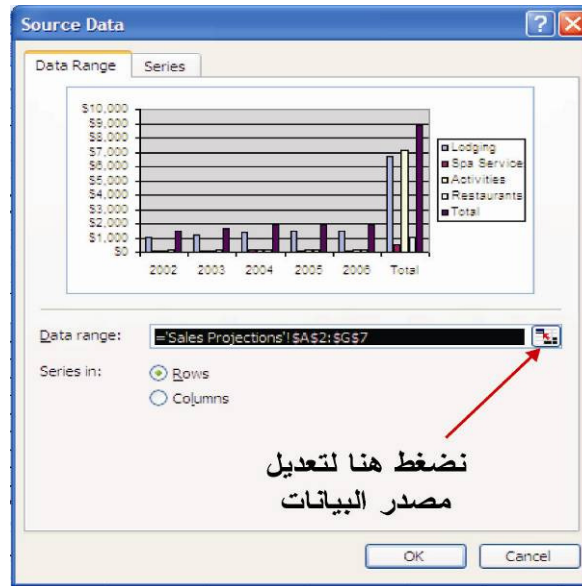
Source Data

Data Range | Series

$10,000
$9,000
$8,000
$7,000
$6,000
$5,000
$4,000
$3,000
$2,000
$1,000
$0

2002 2003 2004 2005 2006 Total

Lodging
Spa Service
Activities
Restaurants
Total

Data range: ='Sales Projections'!$A$2:$G$7

Series in: Rows
Columns

نضغط هنا لتعديل مصدر البيانات

OK Cancel